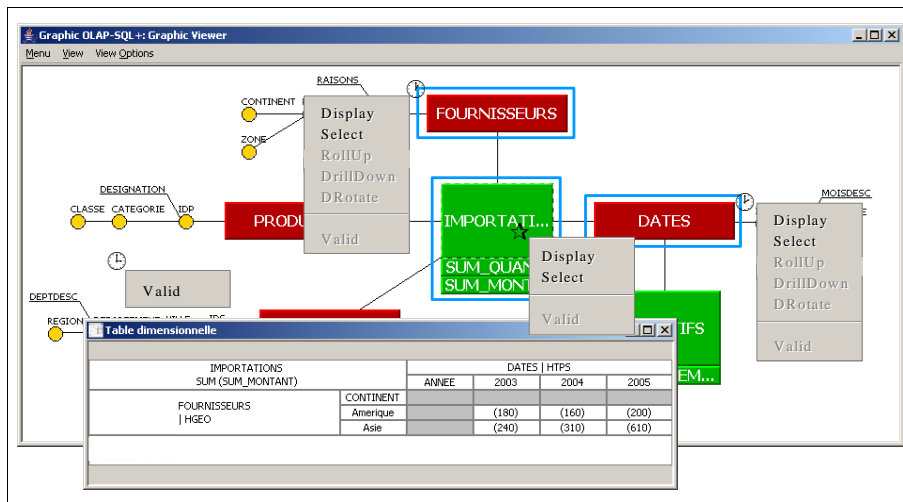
Graphic OLAP-SQL+: Graphic Viewer

Menu View View Options

RAISONS

CONTINENT

ZONE

Display
Select
RollUp
DrillDown
DRotate

Valid

FOURNISSEURS

DESIGNATION

CLASSE CATEGORIE IDP

PRODU

IMPORTATI...

SUM_QUAN

SUM_MONT

Display
Select

Valid

DATES

MOISDESC

Display
Select
RollUp
DrillDown
DRotate

Valid

Valid

DEPTDESC

REGION

IFS

EM...

Table dimensionnelle

| IMPORTATIONS SUM (SUM_MONTANT) | | DATES \| HTPS | | | |
|---|---|---|---|---|---|
| | | ANNEE | 2003 | 2004 | 2005 |
| FOURNISSEURS \| HGEO | CONTINENT | | | | |
| | Amerique | | (180) | (160) | (200) |
| | Asie | | (240) | (310) | (610) |